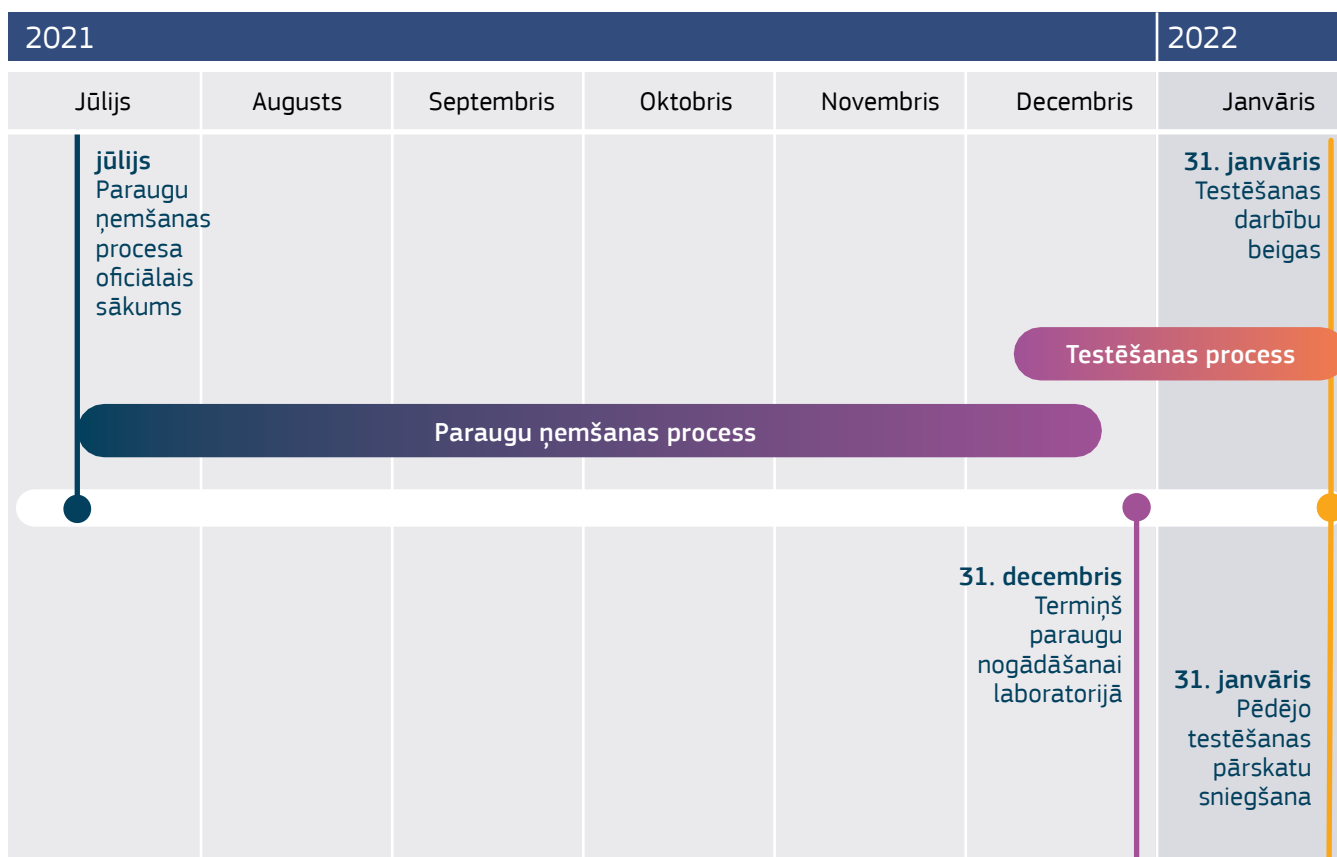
2021 2022

| Jūlijs | Augusts | Septembris | Oktobris | Novembris | Decembris | Janvāris |
|---|---|---|---|---|---|---|

jūlijs
Paraugu ņemšanas procesa oficiālais sākums

31. janvāris
Testēšanas darbību beigas

Testēšanas process

Paraugu ņemšanas process

31. decembris
Termiņš paraugu nogādāšanai laboratorijā

31. janvāris
Pēdējo testēšanas pārskatu sniegšana